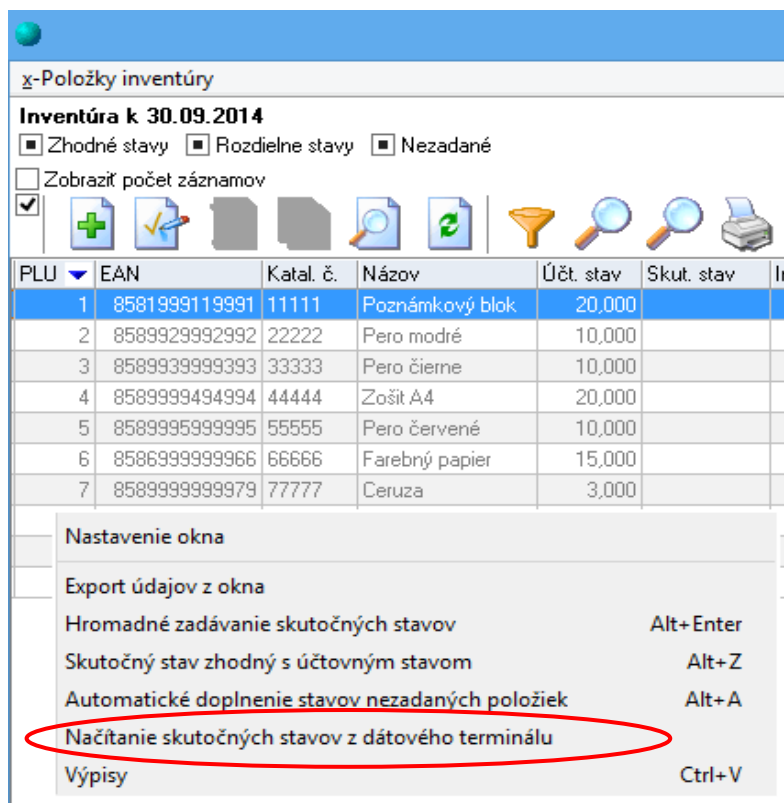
x-Položky inventúry

Inventúra k 30.09.2014

Zhodné stavy  Rozdielne stavy  Nezadané

Zobraziť počet záznamov

| PLU | EAN | Katal. č. | Názov | Účt. stav | Skut. stav | I |
|---|---|---|---|---|---|---|
| 1 | 8581999119991 | 11111 | Poznámkový blok | 20,000 | | |
| 2 | 8589929992992 | 22222 | Pero modré | 10,000 | | |
| 3 | 8589939999393 | 33333 | Pero čierne | 10,000 | | |
| 4 | 8589999494994 | 44444 | Zošit A4 | 20,000 | | |
| 5 | 8589995999995 | 55555 | Pero červené | 10,000 | | |
| 6 | 8586999999966 | 66666 | Farebný papier | 15,000 | | |
| 7 | 8589999999979 | 77777 | Ceruza | 3,000 | | |

Nastavenie okna
Export údajov z okna
Hromadné zadávanie skutočných stavov Alt+Enter
Skutočný stav zhodný s účtovným stavom Alt+Z
Automatické doplnenie stavov nezadaných položiek Alt+A
Načítanie skutočných stavov z dátového terminálu
Výpisy Ctrl+V